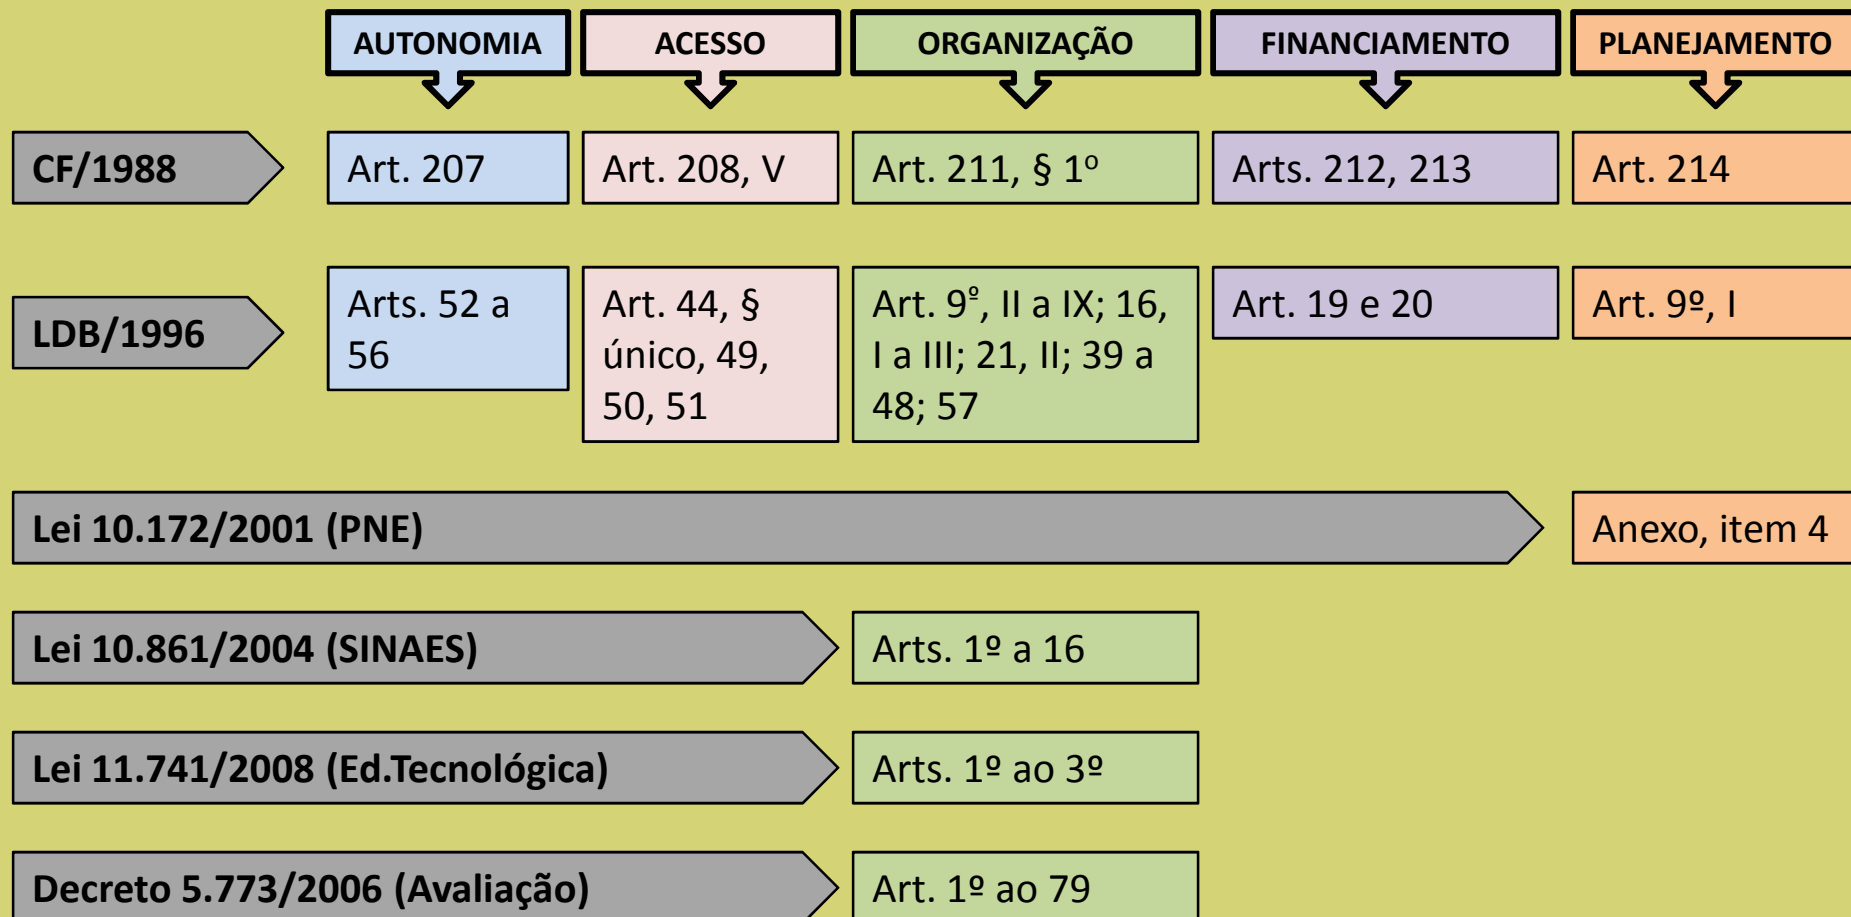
| | AUTONOMIA | ACESSO | ORGANIZAÇÃO | FINANCIAMENTO | PLANEJAMENTO |
|---|---|---|---|---|---|
| CF/1988 | Art. 207 | Art. 208, V | Art. 211, § 1º | Arts. 212, 213 | Art. 214 |
| LDB/1996 | Arts. 52 a 56 | Art. 44, § único, 49, 50, 51 | Art. 9º, II a IX; 16, I a III; 21, II; 39 a 48; 57 | Art. 19 e 20 | Art. 9º, I |
| Lei 10.172/2001 (PNE) | | | | | Anexo, item 4 |
| Lei 10.861/2004 (SINAES) | | | Arts. 1º a 16 | | |
| Lei 11.741/2008 (Ed.Tecnológica) | | | Arts. 1º ao 3º | | |
| Decreto 5.773/2006 (Avaliação) | | | Art. 1º ao 79 | | |